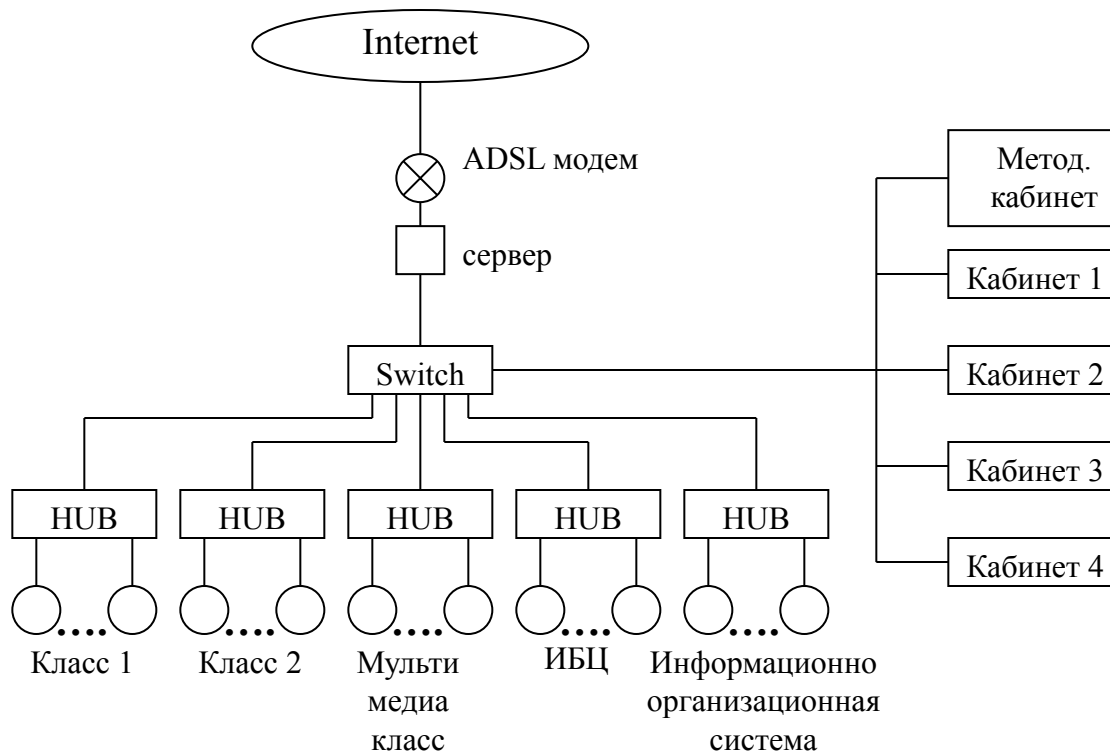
Internet

ADSL модем

сервер

Метод. кабинет

Кабинет 1

Switch

Кабинет 2

Кабинет 3

Кабинет 4

HUB

HUB

HUB

HUB

HUB

....

....

....

....

....

Класс 1

Класс 2

Мульти медиа класс

ИБЦ

Информационно организационная система